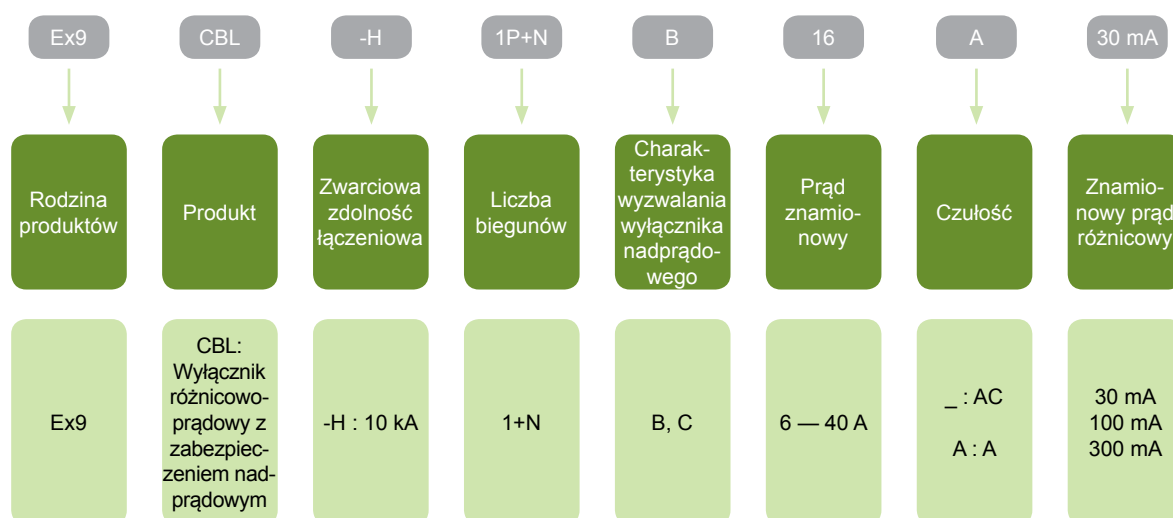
Ex9 CBL -H 1P+N B 16 A 30 mA

Rodzina produktów

Produkt

Zwarciowa zdolność łączeniowa

Liczba biegunów

Charakterystyka wyzwalania wyłącznika nadprądowego

Prąd znamionowy

Czułość

Znamionowy prąd różnicowy

Ex9

CBL: Wyłącznik różnicowoprądowy z zabezpieczeniem nadprądowym

-H : 10 kA

1+N

B, C

6 — 40 A

_ : AC

A : A

30 mA
100 mA
300 mA